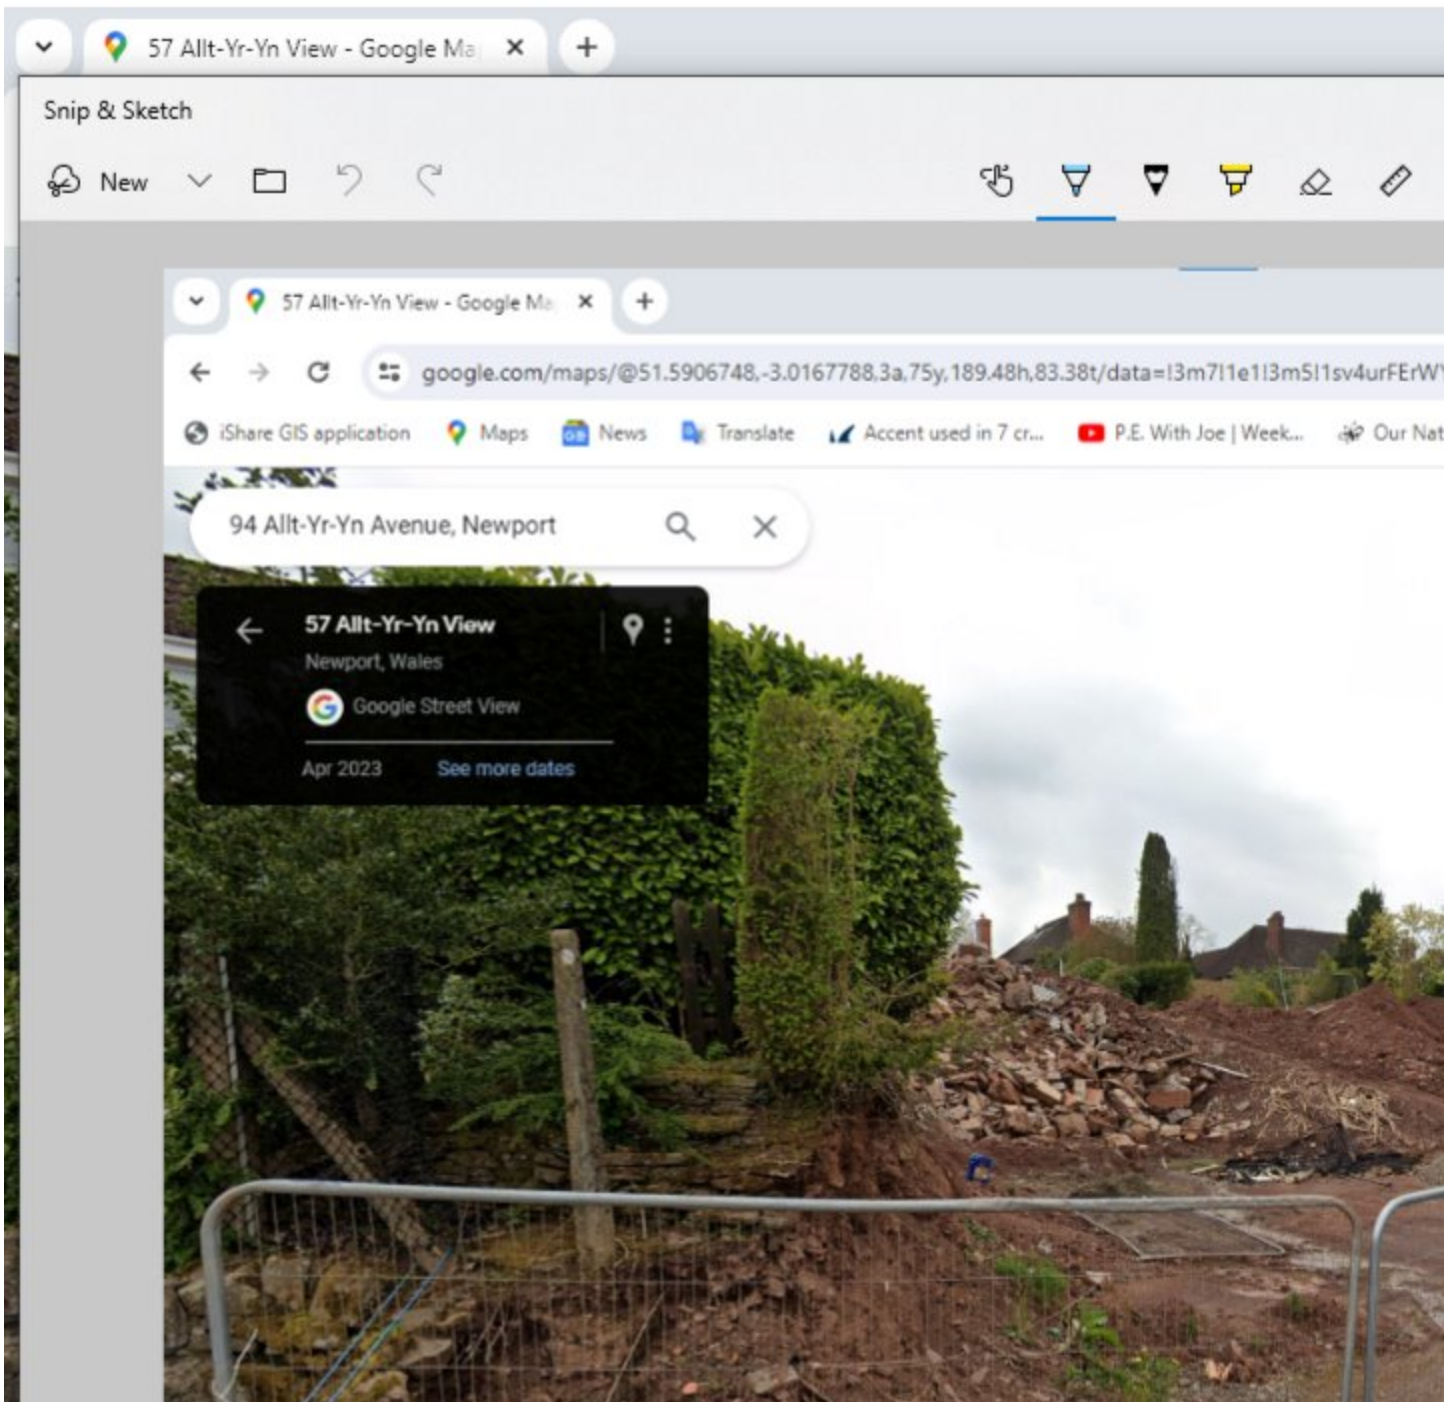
57 Allt-Yr-Yn View - Google Ma

Snip & Sketch

New

57 Allt-Yr-Yn View - Google Ma

google.com/maps/@51.5906748,-3.0167788,3a,75y,189.48h,83.38t/data=!3m7!1e1!3m5!1sv4urFErW

iShare GIS application Maps News Translate Accent used in 7 cr... P.E. With Joe | Week... Our Nat

94 Allt-Yr-Yn Avenue, Newport

57 Allt-Yr-Yn View

Newport, Wales

Google Street View

Apr 2023 See more dates